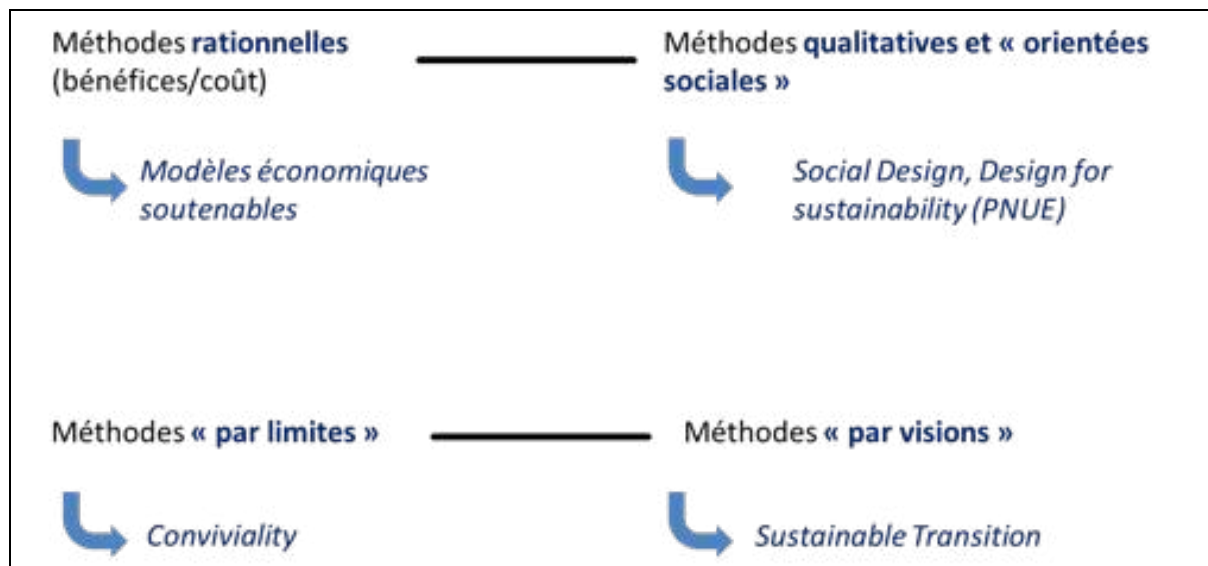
Méthodes **rationnelles** (bénéfices/coût)

Méthodes **qualitatives et « orientées sociales »**

*Modèles économiques soutenables*

*Social Design, Design for sustainability (PNUE)*

Méthodes **« par limites »**

Méthodes **« par visions »**

*Conviviality*

*Sustainable Transition*